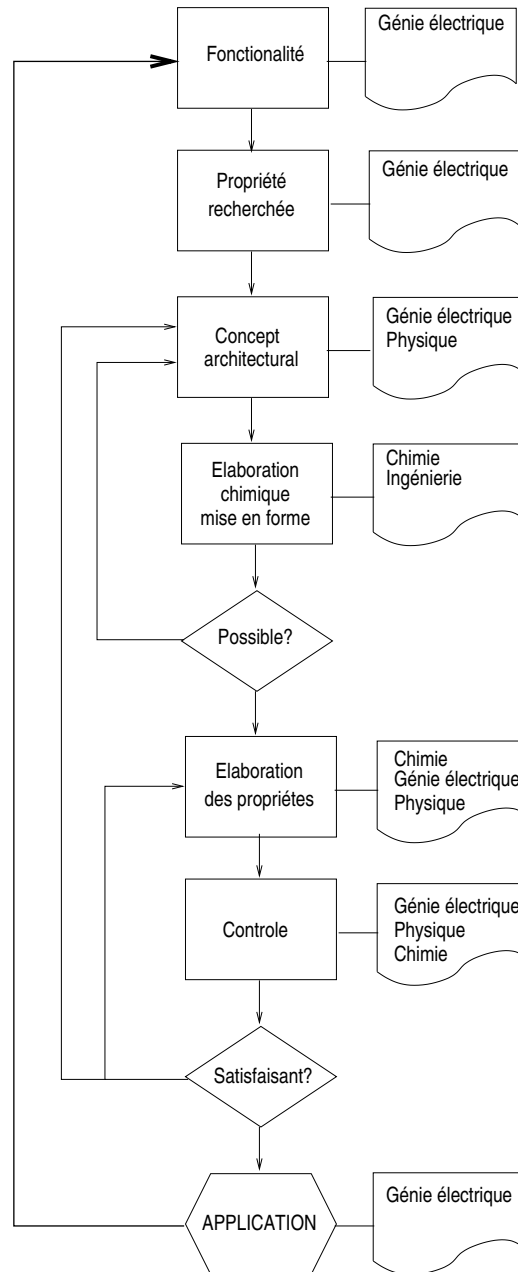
Fonctionalité

Génie électrique

Propriété recherchée

Génie électrique

Concept architectural

Génie électrique
Physique

Elaboration chimique mise en forme

Chimie
Ingénierie

Possible?

Elaboration des propriétes

Chimie
Génie électrique
Physique

Controle

Génie électrique
Physique
Chimie

Satisfaisant?

APPLICATION

Génie électrique